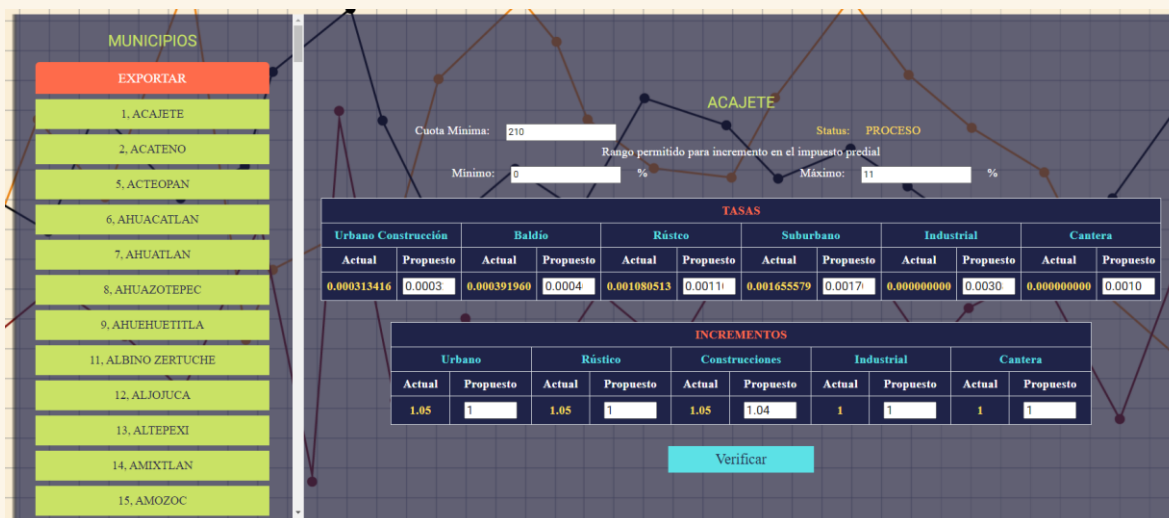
MUNICIPIOS

EXPORTAR

1, ACAJETE

2, ACATENO

5, ACTEOPAN

6, AHUACATLAN

7, AHUATLAN

8, AHUAZOTEPEC

9, AHUEHUETITLA

11, ALBINO ZERTUCHE

12, ALJOJUCA

13, ALTEPEXI

14, AMIXTLAN

15, AMOZOC

ACAJETE

Cuota Minima: 210

Status: PROCESO

Rango permitido para incremento en el impuesto predial

Minimo: 0 %

Máximo: 11 %

TASAS

| Urbano Construcción | | Baldio | | Rústco | | Suburbano | | Industrial | | Cantera | |
|---|---|---|---|---|---|---|---|---|---|---|---|
| Actual | Propuesto | Actual | Propuesto | Actual | Propuesto | Actual | Propuesto | Actual | Propuesto | Actual | Propuesto |
| 0.000313416 | 0.0003 | 0.000391960 | 0.0004 | 0.001080513 | 0.0011 | 0.001655579 | 0.0017 | 0.000000000 | 0.0030 | 0.000000000 | 0.0010 |

INCREMENTOS

| Urbano | | Rústico | | Construcciones | | Industrial | | Cantera | |
|---|---|---|---|---|---|---|---|---|---|
| Actual | Propuesto | Actual | Propuesto | Actual | Propuesto | Actual | Propuesto | Actual | Propuesto |
| 1.05 | 1 | 1.05 | 1 | 1.05 | 1.04 | 1 | 1 | 1 | 1 |

Verificar